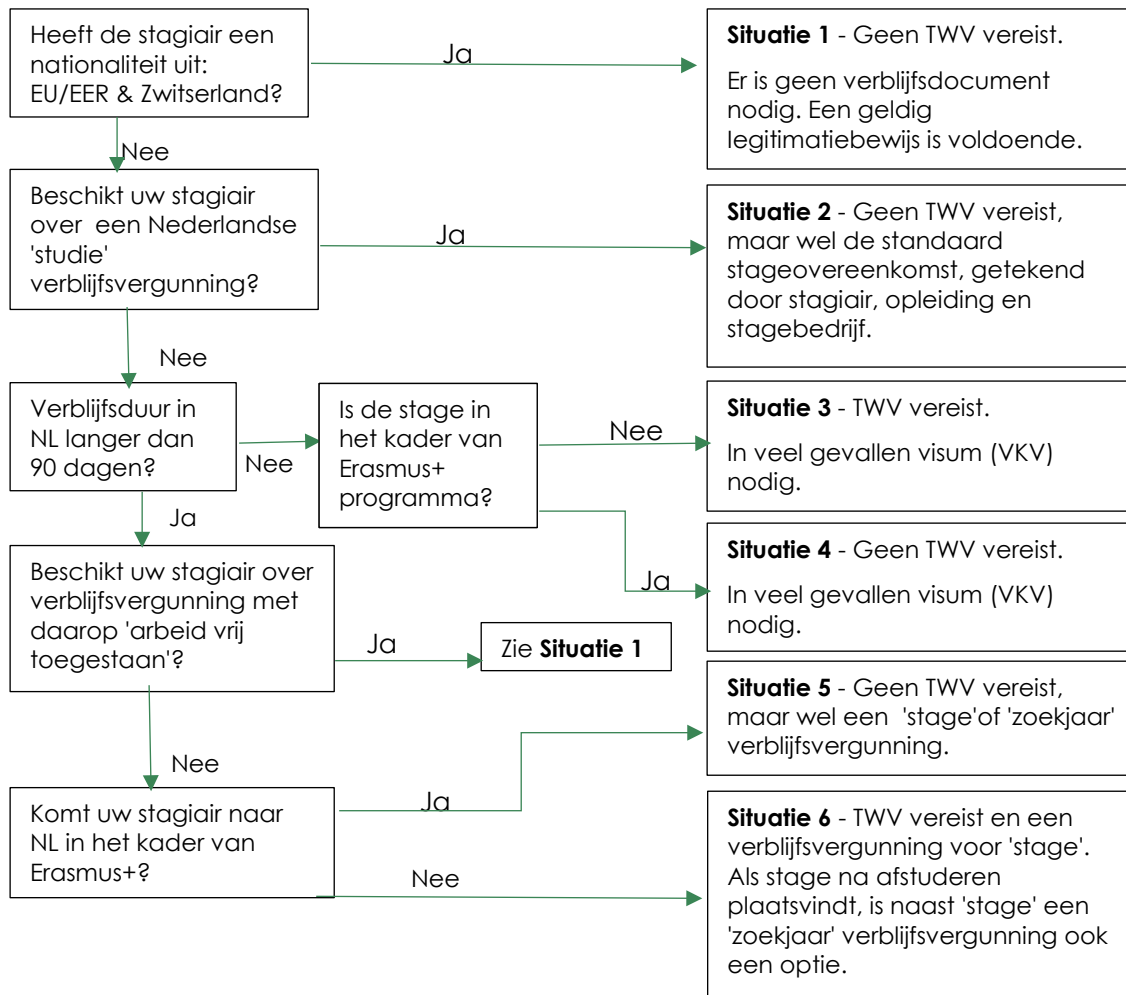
Heeft de stagiair een nationaliteit uit: EU/EER & Zwitserland?

Ja

**Situatie 1** - Geen TWV vereist.

Er is geen verblijfsdocument nodig. Een geldig legitimatiebewijs is voldoende.

Nee

Beschikt uw stagiair over een Nederlandse 'studie' verblijfsvergunning?

Ja

**Situatie 2** - Geen TWV vereist, maar wel de standaard stageovereenkomst, getekend door stagiair, opleiding en stagebedrijf.

Nee

Verblijfsduur in NL langer dan 90 dagen?

Nee

Is de stage in het kader van Erasmus+ programma?

Nee

**Situatie 3** - TWV vereist.

In veel gevallen visum (VKV) nodig.

Ja

**Situatie 4** - Geen TWV vereist.

In veel gevallen visum (VKV) nodig.

Ja

Beschikt uw stagiair over verblijfsvergunning met daarop 'arbeid vrij toegestaan'?

Ja

Zie **Situatie 1**

Nee

**Situatie 5** - Geen TWV vereist, maar wel een 'stage'of 'zoekjaar' verblijfsvergunning.

Komt uw stagiair naar NL in het kader van Erasmus+?

Ja

Nee

**Situatie 6** - TWV vereist en een verblijfsvergunning voor 'stage'. Als stage na afstuderen plaatsvindt, is naast 'stage' een 'zoekjaar' verblijfsvergunning ook een optie.